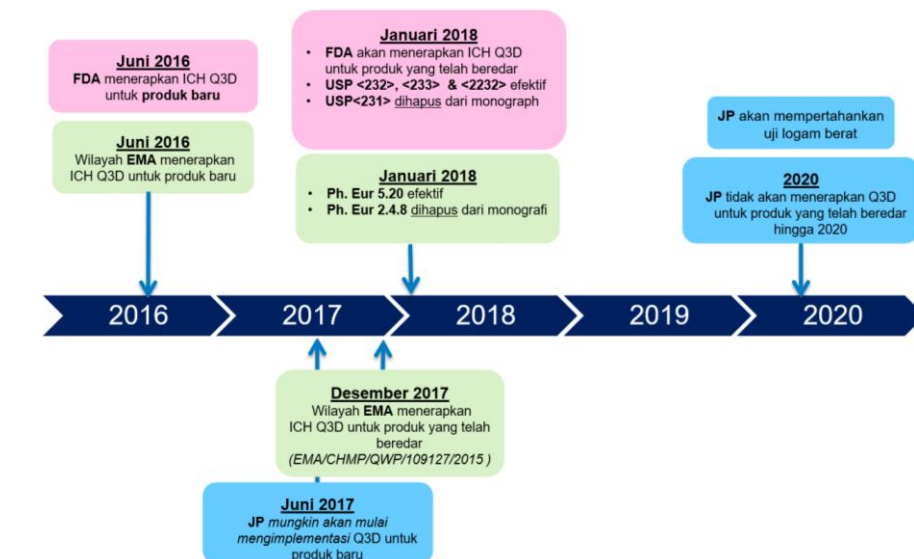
Juni 2016
FDA menerapkan ICH Q3D untuk produk baru

Juni 2016
Wilayah EMA menerapkan ICH Q3D untuk produk baru

Januari 2018
- FDA akan menerapkan ICH Q3D untuk produk yang telah beredar
- USP <232>, <233> & <2232> efektif
- USP<231> dihapus dari monograph

Januari 2018
- Ph. Eur 5.20 efektif
- Ph. Eur 2.4.8 dihapus dari monografi

JP akan mempertahankan uji logam berat

2020
JP tidak akan menerapkan Q3D untuk produk yang telah beredar hingga 2020

2016

2017

2018

2019

2020

Desember 2017
Wilayah EMA menerapkan ICH Q3D untuk produk yang telah beredar
(EMA/CHMP/QWP/109127/2015 )

Juni 2017
JP mungkin akan mulai mengimplementasi Q3D untuk produk baru